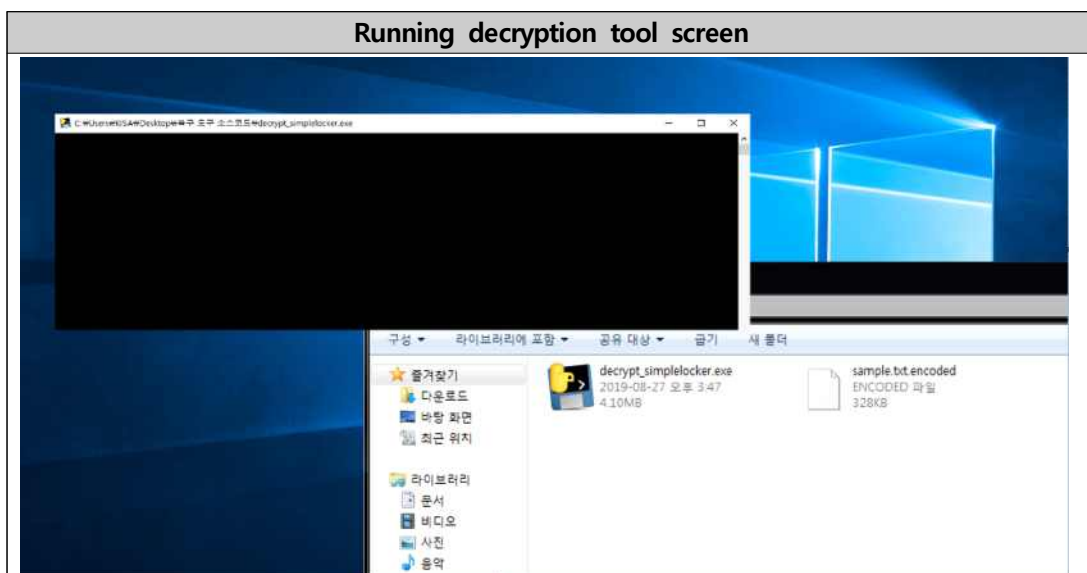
Running decryption tool screen

C:₩Users₩KISA₩Desktop₩복구 도구 소스코드₩decrypt_simplelocker.exe

구성 ▾ 라이브러리에 포함 ▾ 공유 대상 ▾ 굽기 새 폴더

즐겨찾기
다운로드
바탕 화면
최근 위치

라이브러리
문서
비디오
사진
음악

decrypt_simplelocker.exe
2019-08-27 오후 3:47
4.10MB

sample.txt.encoded
ENCODED 파일
328KB